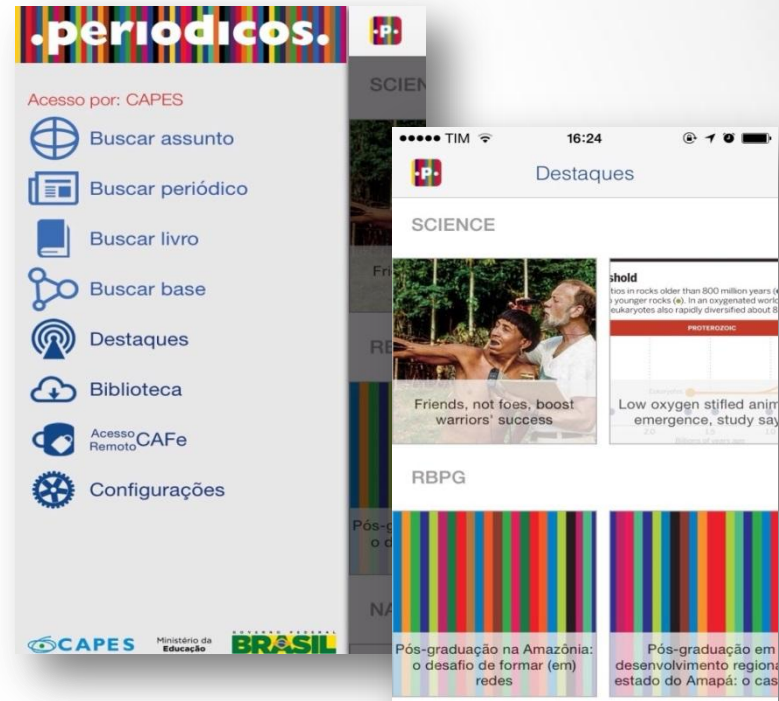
.periodicos.

·P·

SCIEN

Acesso por: CAPES

Buscar assunto

Buscar periódico

Buscar livro

Buscar base

Destaques

Biblioteca

Acesso Remoto CAFe

Configurações

CAPES Ministério da Educação BRASIL

Fri

RE

Pós-g o d

NA

••••• TIM

16:24

·P·

Destaques

SCIENCE

Friends, not foes, boost warriors' success

shold

tios in rocks older than 800 million years younger rocks. In an oxygenated world eukaryotes also rapidly diversified about 8

PROTEROZOIC

Low oxygen stifled anim emergence, study say

RBPG

Pós-graduação na Amazônia: o desafio de formar (em) redes

Pós-graduação em desenvolvimento regiona estado do Amapá: o cas